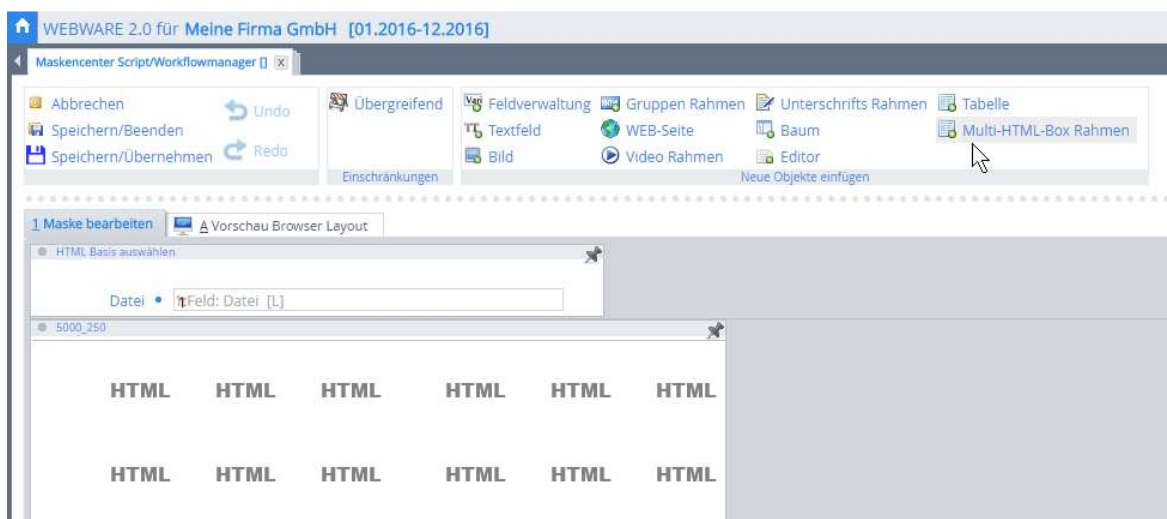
WEBWARE 2.0 für Meine Firma GmbH [01.2016-12.2016]

Maskencenter Script/Workflowmanager [] X

Abbrechen
Speichern/Beenden
Speichern/Übernehmen
Undo
Redo

Übergreifend
Einschränkungen

Feldverwaltung
Textfeld
Bild
Gruppen Rahmen
WEB-Seite
Video Rahmen
Unterschrifts Rahmen
Baum
Editor
Tabelle
Multi-HTML-Box Rahmen
Neue Objekte einfügen

1 Maske bearbeiten
A Vorschau Browser Layout

HTML Basis auswählen

Datei • Feld: Datei [L]

5000_250

| HTML | HTML | HTML | HTML | HTML | HTML |
|---|---|---|---|---|---|
| HTML | HTML | HTML | HTML | HTML | HTML |